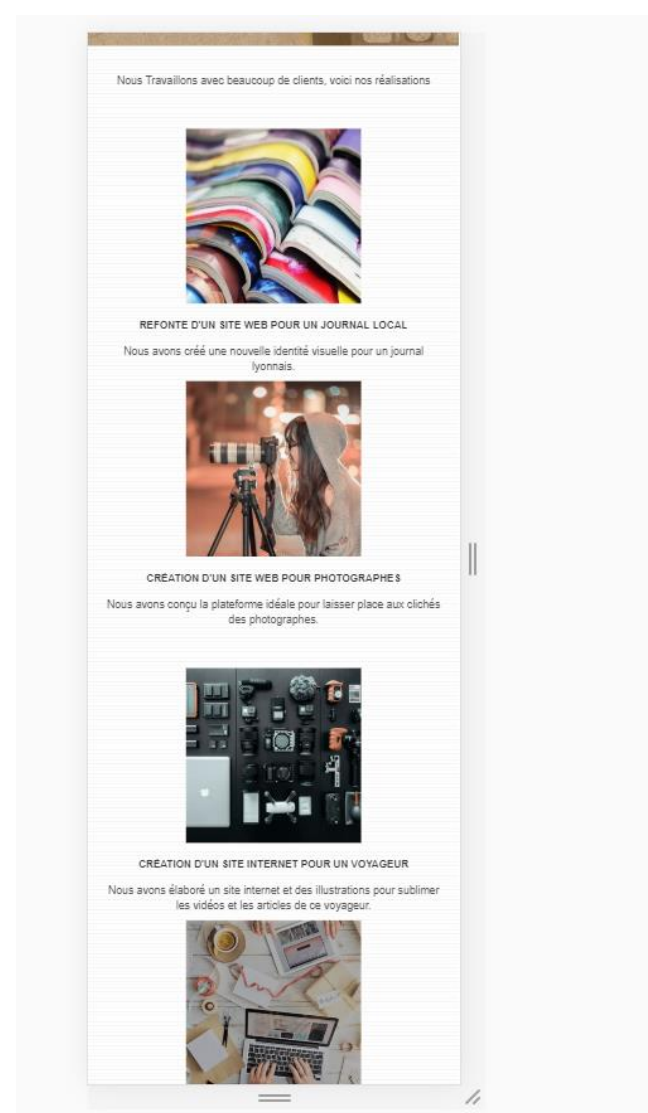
Nous Travaillons avec beaucoup de clients, voici nos réalisations

REFONTE D'UN SITE WEB POUR UN JOURNAL LOCAL

Nous avons créé une nouvelle identité visuelle pour un journal lyonnais.

CRÉATION D'UN SITE WEB POUR PHOTOGRAPHES

Nous avons conçu la plateforme idéale pour laisser place aux clichés des photographes.

CRÉATION D'UN SITE INTERNET POUR UN VOYAGEUR

Nous avons élaboré un site internet et des illustrations pour sublimer les vidéos et les articles de ce voyageur.